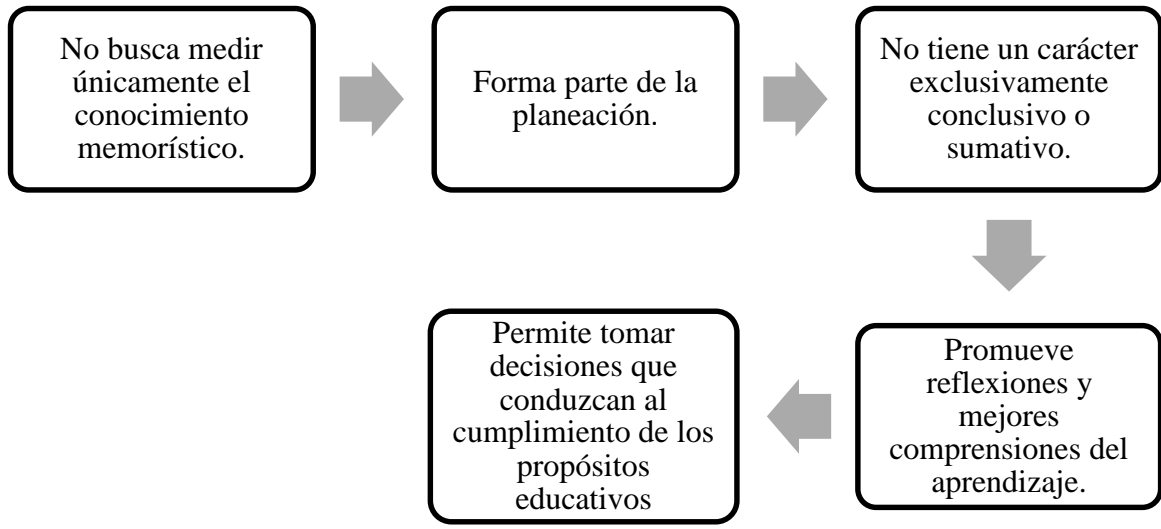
No busca medir únicamente el conocimiento memorístico.

Forma parte de la planeación.

No tiene un carácter exclusivamente conclusivo o sumativo.

Promueve reflexiones y mejores comprensiones del aprendizaje.

Permite tomar decisiones que conduzcan al cumplimiento de los propósitos educativos